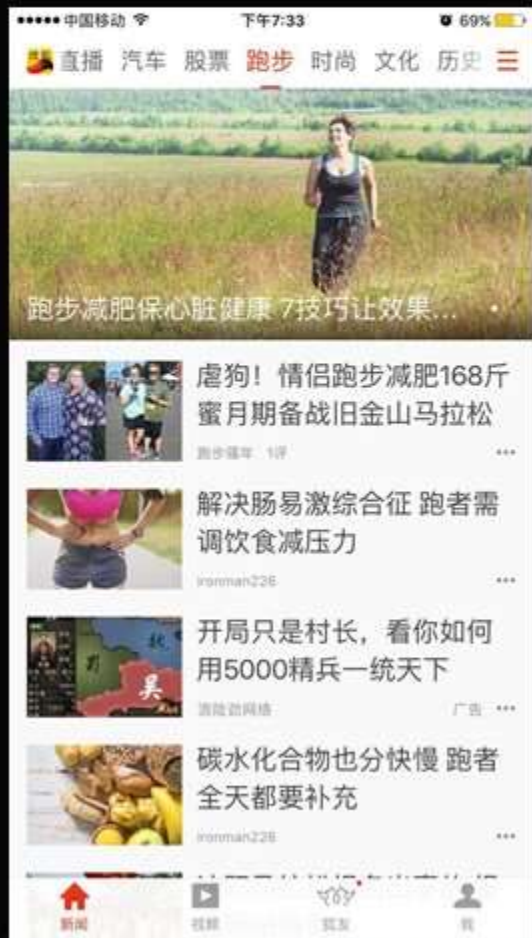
●●●●● 中国移动 下午7:33 69%

直播 汽车 股票 跑步 时尚 文化 历史

跑步减肥保心脏健康 7技巧让效果...

虐狗！情侣跑步减肥168斤 蜜月期备战旧金山马拉松

跑步喵年 1评

解决肠易激综合征 跑者需调饮食减压力

ironman226

开局只是村长，看你如何用5000精兵一统天下

吴

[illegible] 广告

碳水化合物也分快慢 跑者全天都要补充

ironman226

新闻 视频 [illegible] 我